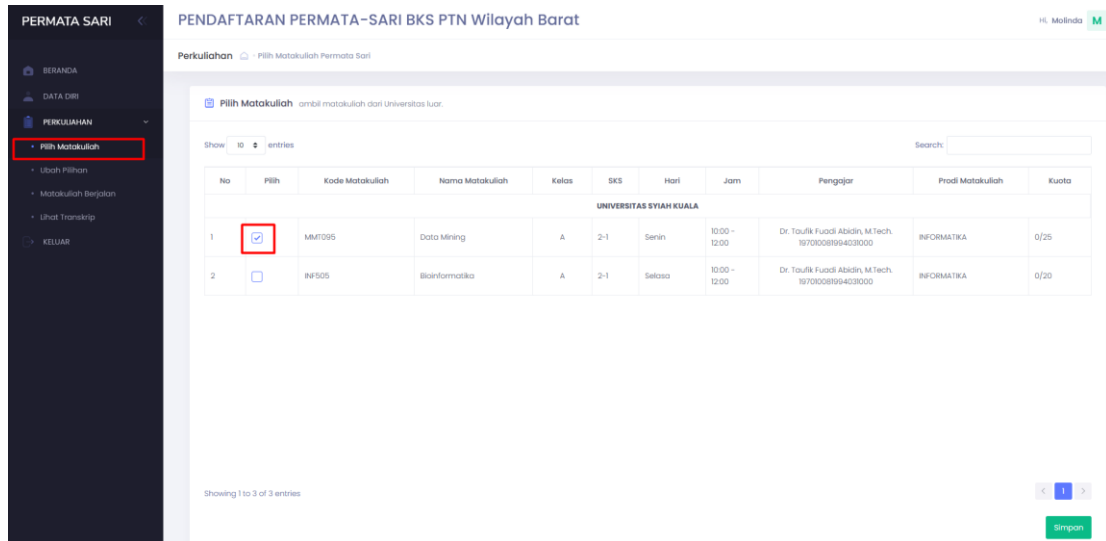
PERMATA SARI

PENDAFTARAN PERMATA-SARI BKS PTN Wilayah Barat

Hi, Molinda M

BERANDA
DATA DIRI
PERKULIAHAN
• Pilih Matakuliah
• Ubah Pilihan
• Matakuliah Berjalan
• Lihat Transkrip
KELUAR

Perkuliahan - Pilih Matakuliah Permata Sari

Pilih Matakuliah ambil matakuliah dari Universitas luar.

Show 10 entries

Search:

| No | Pilih | Kode Matakuliah | Nama Matakuliah | Kelas | SKS | Hari | Jam | Pengajar | Prodi Matakuliah | Kuota |
|---|---|---|---|---|---|---|---|---|---|---|
| UNIVERSITAS SYIAH KUALA | | | | | | | | | | |
| 1 | ☑ | MMT095 | Data Mining | A | 2-1 | Senin | 10:00 - 12:00 | Dr. Taufik Fuadi Abidin, M.Tech. 197010081994031000 | INFORMATIKA | 0/25 |
| 2 | ☐ | INF505 | Bioinformatika | A | 2-1 | Selasa | 10:00 - 12:00 | Dr. Taufik Fuadi Abidin, M.Tech. 197010081994031000 | INFORMATIKA | 0/20 |

Showing 1 to 3 of 3 entries

< 1 >

Simpan